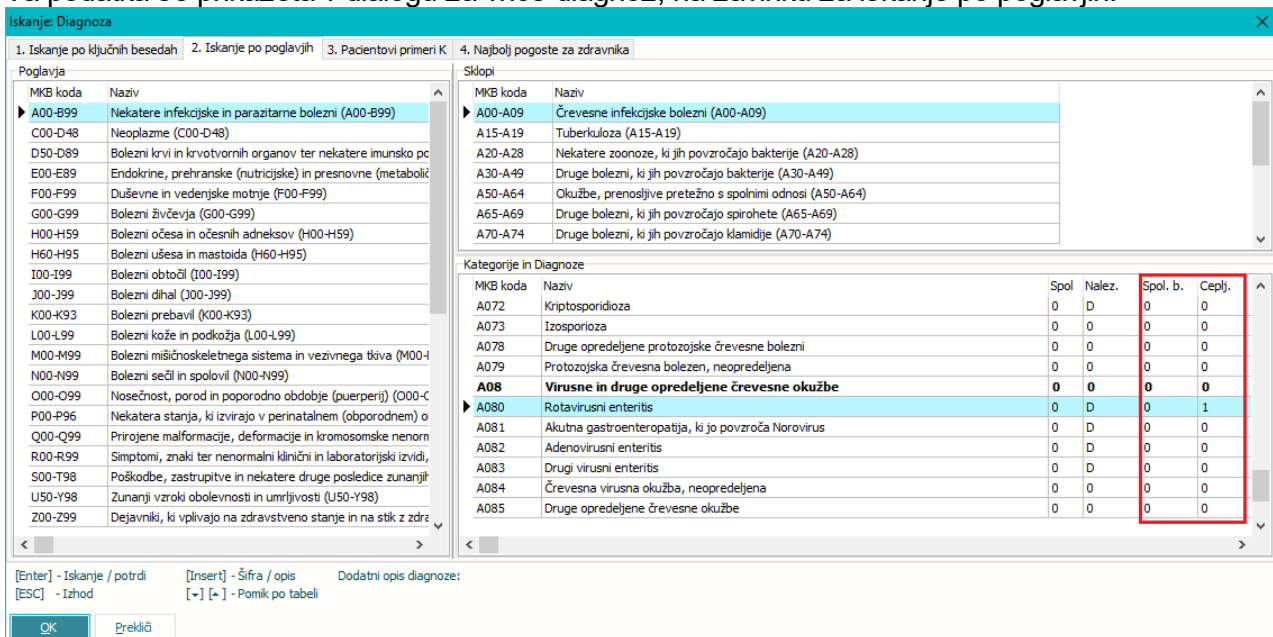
Iskanje: Diagnoza

1. Iskanje po ključnih besedah | 2. Iskanje po poglavjih | 3. Pacientovi primeri K | 4. Najbolj pogoste za zdravnika

Poglavja

| MKB koda | Naziv |
|---|---|
| A00-B99 | Nekatere infekcijske in parazitarne bolezni (A00-B99) |
| C00-D48 | Neoplazme (C00-D48) |
| D50-D89 | Bolezni krvi in krvotvornih organov ter nekatere imunsko po |
| E00-E89 | Endokrine, prehranske (nutricijske) in presnovne (metaboli |
| F00-F99 | Duševne in vedenjske motnje (F00-F99) |
| G00-G99 | Bolezni živčevja (G00-G99) |
| H00-H59 | Bolezni očesa in očesnih adneksov (H00-H59) |
| H60-H95 | Bolezni ušesa in mastoida (H60-H95) |
| I00-I99 | Bolezni obtočil (I00-I99) |
| J00-J99 | Bolezni dihal (J00-J99) |
| K00-K93 | Bolezni prebavil (K00-K93) |
| L00-L99 | Bolezni kože in podkožja (L00-L99) |
| M00-M99 | Bolezni mišičnoskeletnega sistema in vezivnega tkiva (M00- |
| N00-N99 | Bolezni sečil in spolovil (N00-N99) |
| O00-O99 | Nosečnost, porod in poporodno obdobje (puerperij) (O00-C |
| P00-P96 | Nekatera stanja, ki izvirajo v perinatalnem (obporodnem) o |
| Q00-Q99 | Prirojene malformacije, deformacije in kromosomske nenorm |
| R00-R99 | Simptomi, znaki ter nenormalni klinični in laboratorijski izvidi, |
| S00-T98 | Poškodbe, zastrupitve in nekatere druge posledice zunanjih |
| U50-Y98 | Zunanji vzroki obolevnosti in umrljivosti (U50-Y98) |
| Z00-Z99 | Dejavniki, ki vplivajo na zdravstveno stanje in na stik z zdra |

Sklopi

| MKB koda | Naziv |
|---|---|
| A00-A09 | Črevesne infekcijske bolezni (A00-A09) |
| A15-A19 | Tuberkuloza (A15-A19) |
| A20-A28 | Nekatere zoonoze, ki jih povzročajo bakterije (A20-A28) |
| A30-A49 | Druge bolezni, ki jih povzročajo bakterije (A30-A49) |
| A50-A64 | Okužbe, prenosljive pretežno s spolnimi odnosi (A50-A64) |
| A65-A69 | Druge bolezni, ki jih povzročajo spirohete (A65-A69) |
| A70-A74 | Druge bolezni, ki jih povzročajo klamidije (A70-A74) |

Kategorije in Diagnoze

| MKB koda | Naziv | Spol | Nalez. | Spol. b. | Ceplj. |
|---|---|---|---|---|---|
| A072 | Kriptosporidioza | 0 | D | 0 | 0 |
| A073 | Izosporioza | 0 | 0 | 0 | 0 |
| A078 | Druge opredeljene protozojske črevesne bolezni | 0 | 0 | 0 | 0 |
| A079 | Protozojska črevesna bolezen, neopredeljena | 0 | 0 | 0 | 0 |
| A08 | Virusne in druge opredeljene črevesne okužbe | 0 | 0 | 0 | 0 |
| A080 | Rotavirusni enteritis | 0 | D | 0 | 1 |
| A081 | Akutna gastroenteropatija, ki jo povzroča Norovirus | 0 | D | 0 | 0 |
| A082 | Adenovirusni enteritis | 0 | D | 0 | 0 |
| A083 | Drugi virusni enteritis | 0 | D | 0 | 0 |
| A084 | Črevesna virusna okužba, neopredeljena | 0 | D | 0 | 0 |
| A085 | Druge opredeljene črevesne okužbe | 0 | 0 | 0 | 0 |

[Enter] - Iskanje / potrdi
[ESC] - Izhod
[Insert] - Šifra / opis
[▾] [▴] - Pomik po tabeli
Dodatni opis diagnoze:

OK
Prekliči